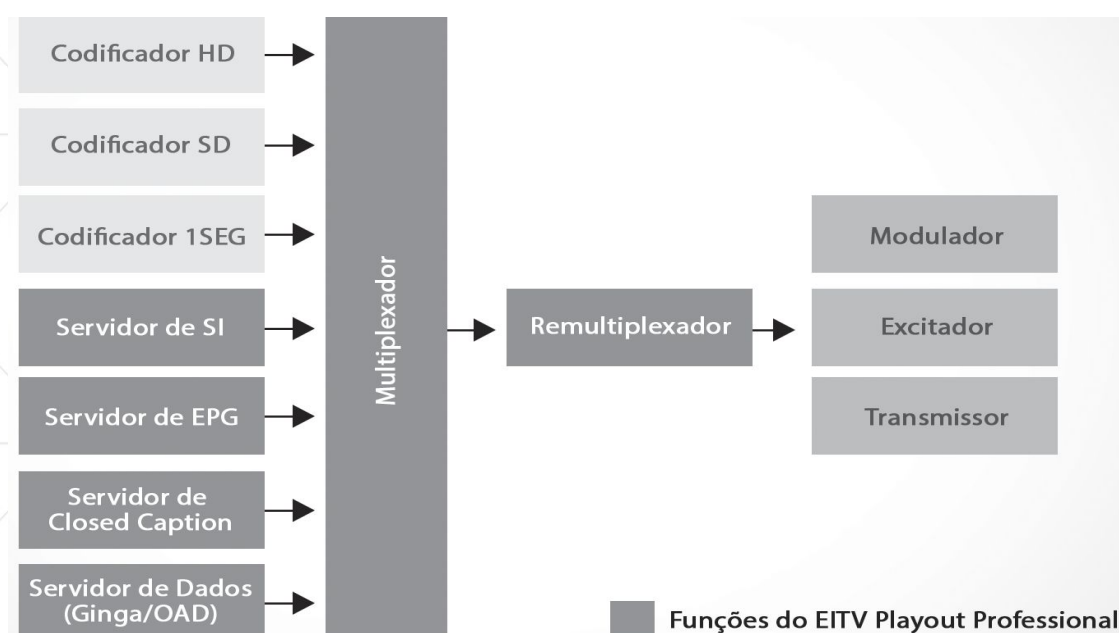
Codificador HD

Codificador SD

Codificador 1SEG

Servidor de SI

Servidor de EPG

Servidor de Closed Caption

Servidor de Dados (Ginga/OAD)

Multiplexador

Remultiplexador

Modulador

Excitador

Transmissor

Funções do EITV Playout Professional